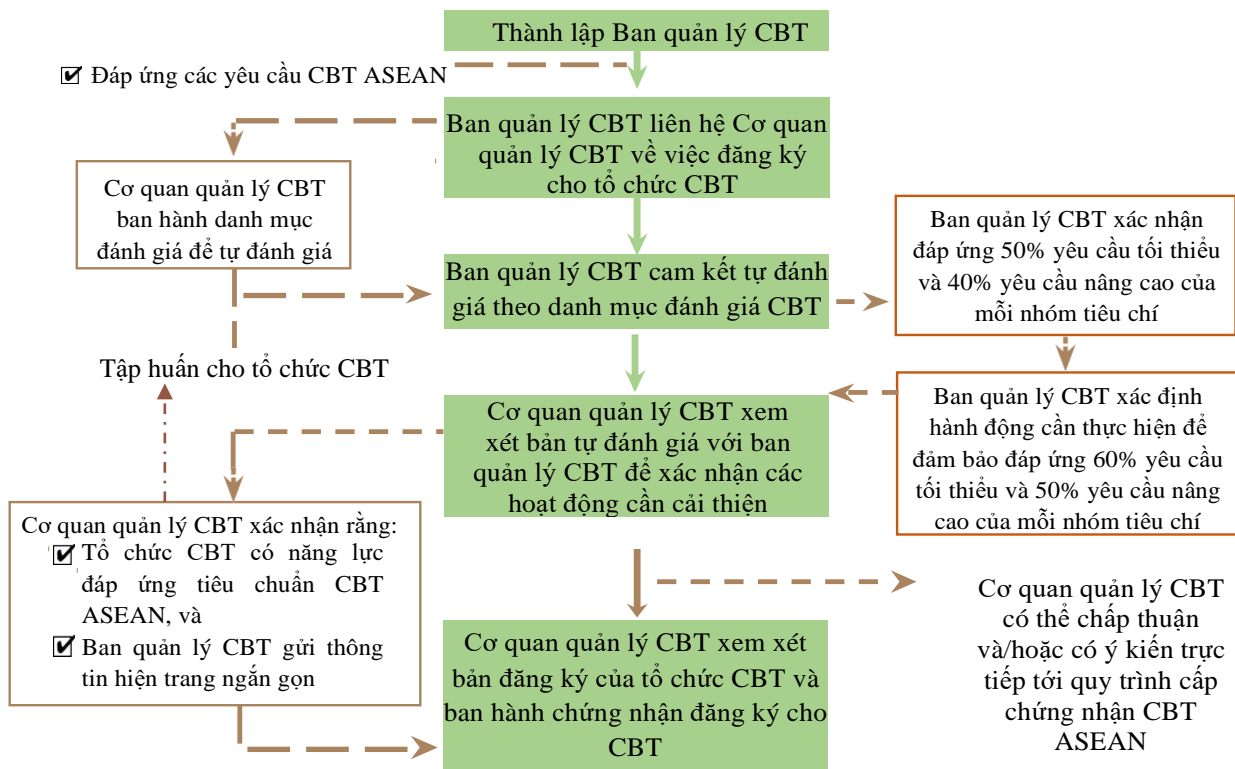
Thành lập Ban quản lý CBT

☑ Đáp ứng các yêu cầu CBT ASEAN

Ban quản lý CBT liên hệ Cơ quan quản lý CBT về việc đăng ký cho tổ chức CBT

Cơ quan quản lý CBT ban hành danh mục đánh giá để tự đánh giá

Ban quản lý CBT cam kết tự đánh giá theo danh mục đánh giá CBT

Ban quản lý CBT xác nhận đáp ứng 50% yêu cầu tối thiểu và 40% yêu cầu nâng cao của mỗi nhóm tiêu chí

Tập huấn cho tổ chức CBT

Ban quản lý CBT xác định hành động cần thực hiện để đảm bảo đáp ứng 60% yêu cầu tối thiểu và 50% yêu cầu nâng cao của mỗi nhóm tiêu chí

Cơ quan quản lý CBT xem xét bản tự đánh giá với ban quản lý CBT để xác nhận các hoạt động cần cải thiện

Cơ quan quản lý CBT xác nhận rằng:
☑ Tổ chức CBT có năng lực đáp ứng tiêu chuẩn CBT ASEAN, và
☑ Ban quản lý CBT gửi thông tin hiện trang ngắn gọn

Cơ quan quản lý CBT xem xét bản đăng ký của tổ chức CBT và ban hành chứng nhận đăng ký cho CBT

Cơ quan quản lý CBT có thể chấp thuận và/hoặc có ý kiến trực tiếp tới quy trình cấp chứng nhận CBT ASEAN